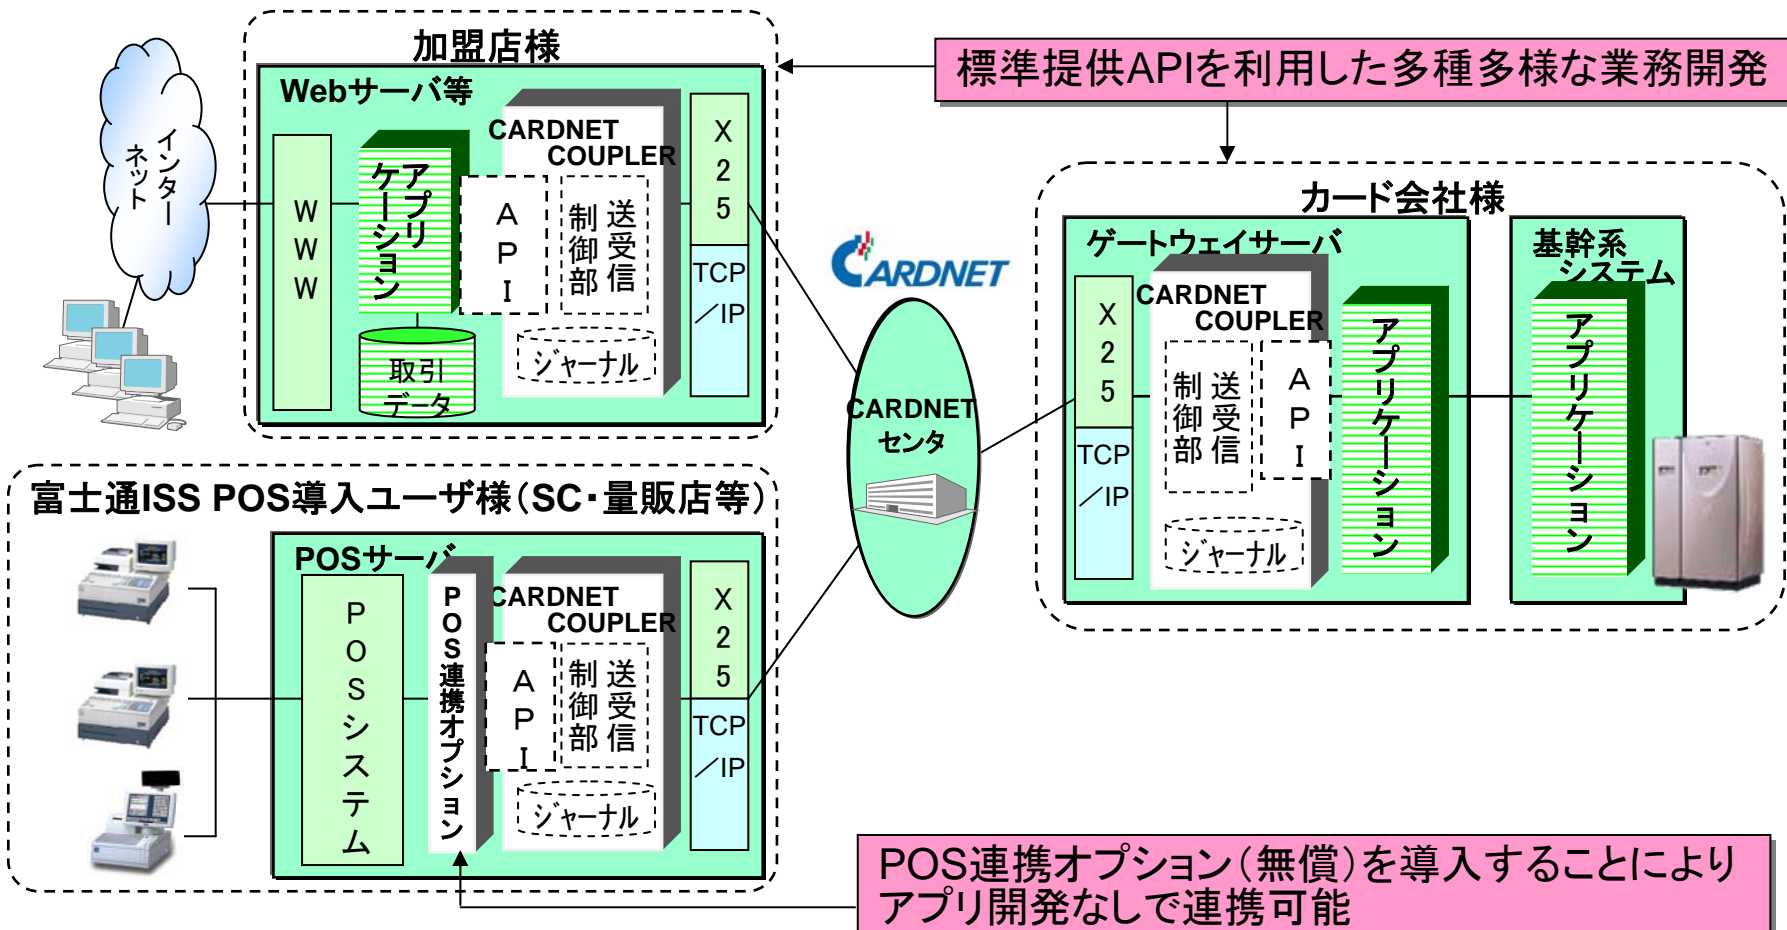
加盟店様

Webサーバ等

インターネット

WWW

アプリケーション

取引データ

CARDNET COUPLER

API

制御部

送受信

ジャーナル

X25

TCP／IP

標準提供APIを利用した多種多様な業務開発

CARDNET

CARDNET センタ

カード会社様

ゲートウェイサーバ

X25

TCP／IP

CARDNET COUPLER

制御部

送受信

API

ジャーナル

アプリケーション

基幹系システム

アプリケーション

富士通ISS POS導入ユーザ様（SC・量販店等）

POSサーバ

POSシステム

POS連携オプション

CARDNET COUPLER

API

制御部

送受信

ジャーナル

X25

TCP／IP

POS連携オプション（無償）を導入することにより
アプリ開発なしで連携可能